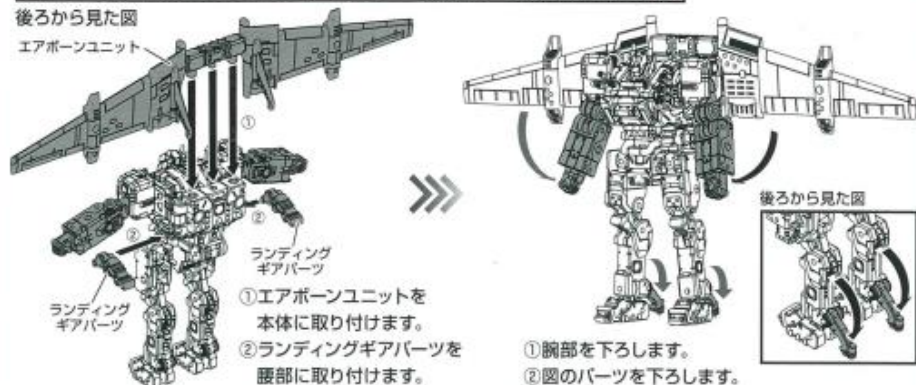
後ろから見た図

エアボーンユニット

①

②

②

ランディングギアパーツ

ランディングギアパーツ

①エアボーンユニットを本体に取り付けます。
②ランディングギアパーツを腰部に取り付けます。

後ろから見た図

①腕部を下ろします。
②図のパーツを下ろします。